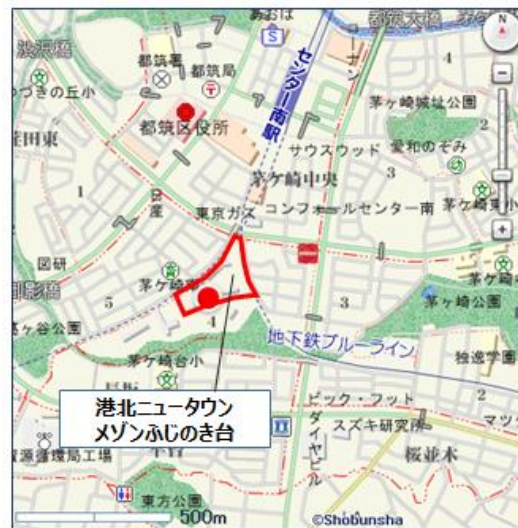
あおば
都筑大橋
N
池深橋
都筑署
都筑局
センター南駅
ナン
つきの丘小
茅ヶ崎城址公園
都筑区役所
サウスウッド
愛和のそみ
3
田東
1
茅ヶ崎中央
東京ガス
コンフォールセンター南
茅ヶ崎東
2
研
茅ヶ崎
5
4
3
茅ヶ崎公園
ヶ谷公園
地下鉄ブルーライン
茅ヶ崎台小
独逸学園
港北ニュータウン
メゾンふじのき台
ビック・フット
スズキ研究所
マツ
ダイヤヒル
桜並木
環境工場
東方公園
500m
©Shobunsha